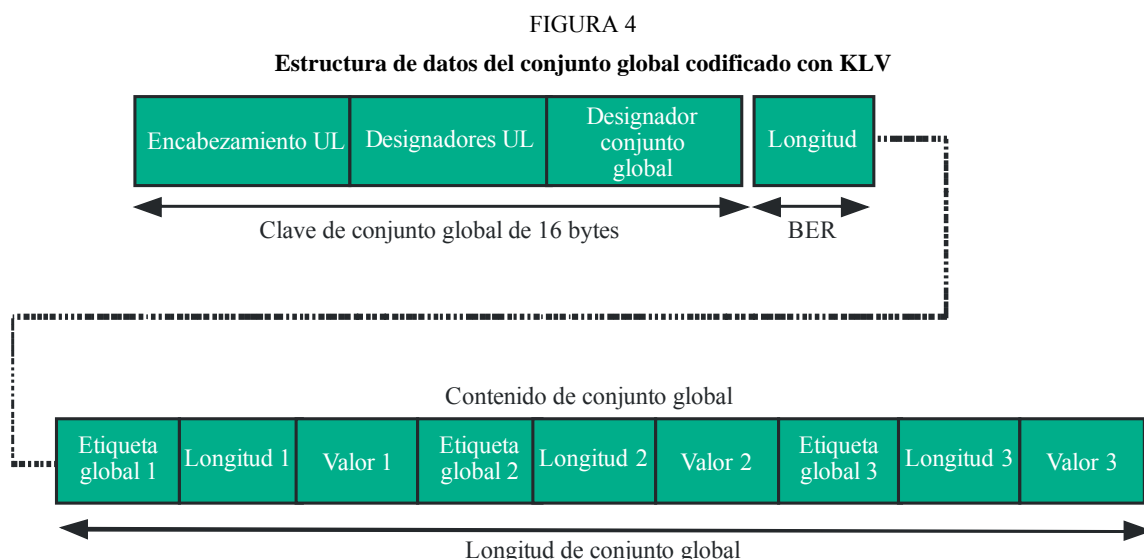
FIGURA 4

Estructura de datos del conjunto global codificado con KLV

Encabezamiento UL | Designadores UL | Designador conjunto global | Longitud

Clave de conjunto global de 16 bytes

BER

Contenido de conjunto global

Etiqueta global 1 | Longitud 1 | Valor 1 | Etiqueta global 2 | Longitud 2 | Valor 2 | Etiqueta global 3 | Longitud 3 | Valor 3

Longitud de conjunto global